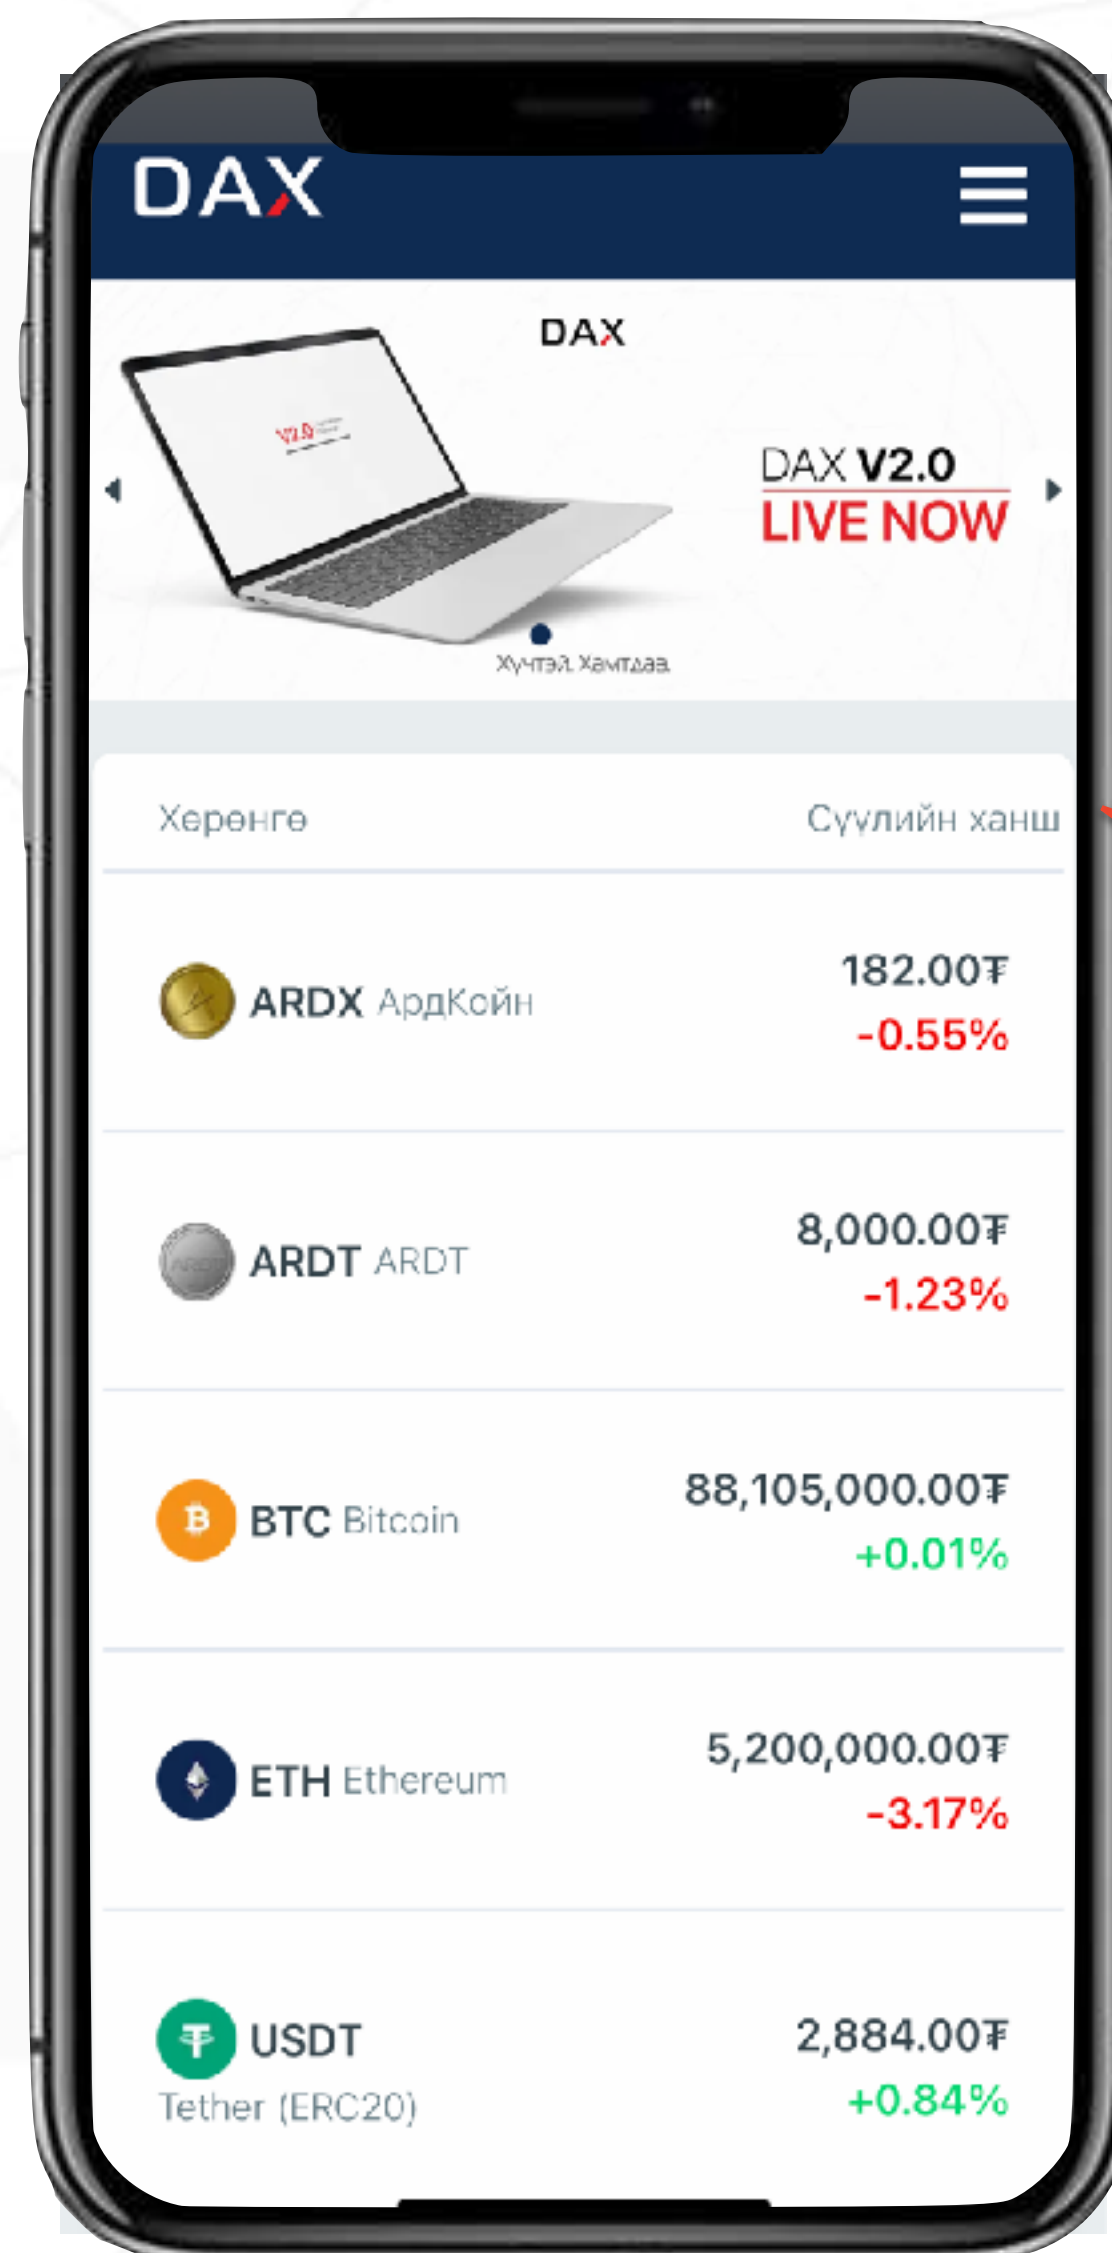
DAX

DAX

V2.0

DAX V2.0
LIVE NOW

Хүчтэй. Хамтдаа.

Хөрөнгө

Сүүлийн ханш

ARDX АрдКойн
182.00₮
-0.55%

ARDT ARDT
8,000.00₮
-1.23%

BTC Bitcoin
88,105,000.00₮
+0.01%

ETH Ethereum
5,200,000.00₮
-3.17%

USDT
Tether (ERC20)
2,884.00₮
+0.84%